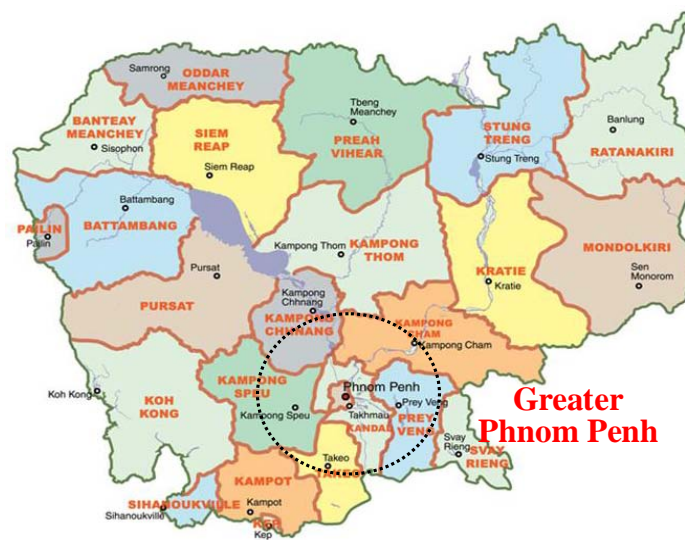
Samrong
ODDAR MEANCHEY

BANTEAY MEANCHEY
Sisophon

SIEM REAP
Siem Reap

Tbeng Meanchey
PREAH VIHEAR

STUNG TRENG
Stung Treng

Banlung
RATANAKIRI

PAILIN
Pailin

Battambang
BATTAMBANG

Kampong Thom
KAMPONG THOM

KRATIE
Kratie

MONDOLKIRI
Sen Monorom

Pursat
PURSAT

Kampong Chhnang
KAMPONG CHHNANG

KAMPONG CHAM
Kampong Cham

Phnom Penh
Takhmau
KANDAL

Prey Veng
PREY VENG

Koh Kong
KOH KONG

KAMPONG SPEU
Kampong Speu

Takeo
TAKEO

Svay Rieng
SVAY RIENG

KAMPOT
Kampot

SIHANOUKVILLE
Sihanoukville

KEP
Kep

Greater Phnom Penh